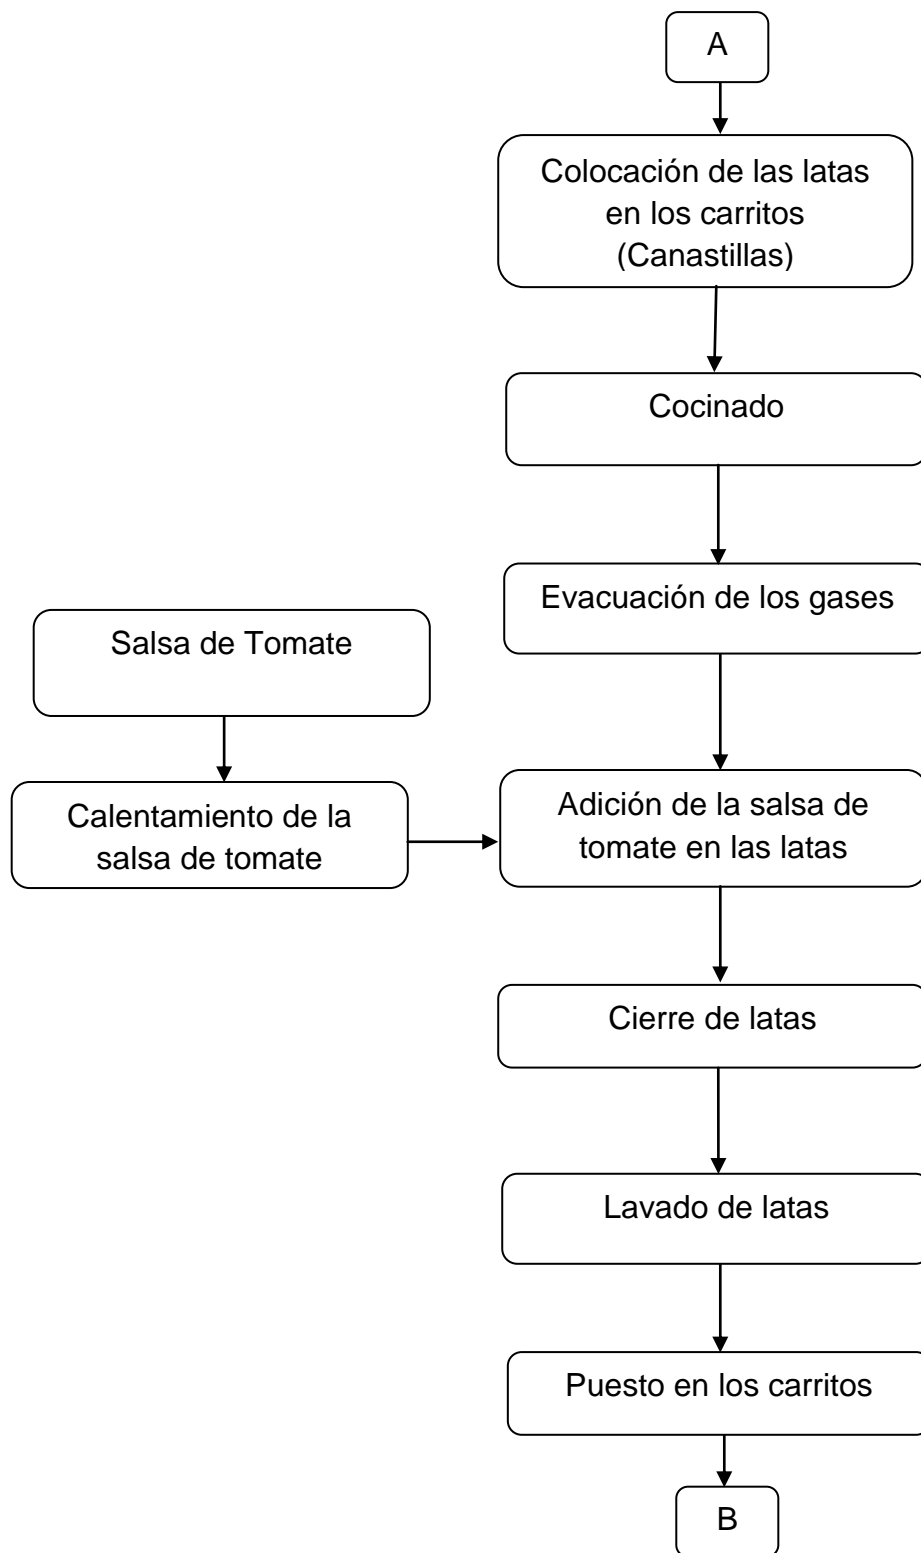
A

Colocación de las latas en los carritos (Canastillas)

Cocinado

Evacuación de los gases

Salsa de Tomate

Calentamiento de la salsa de tomate

Adición de la salsa de tomate en las latas

Cierre de latas

Lavado de latas

Puesto en los carritos

B